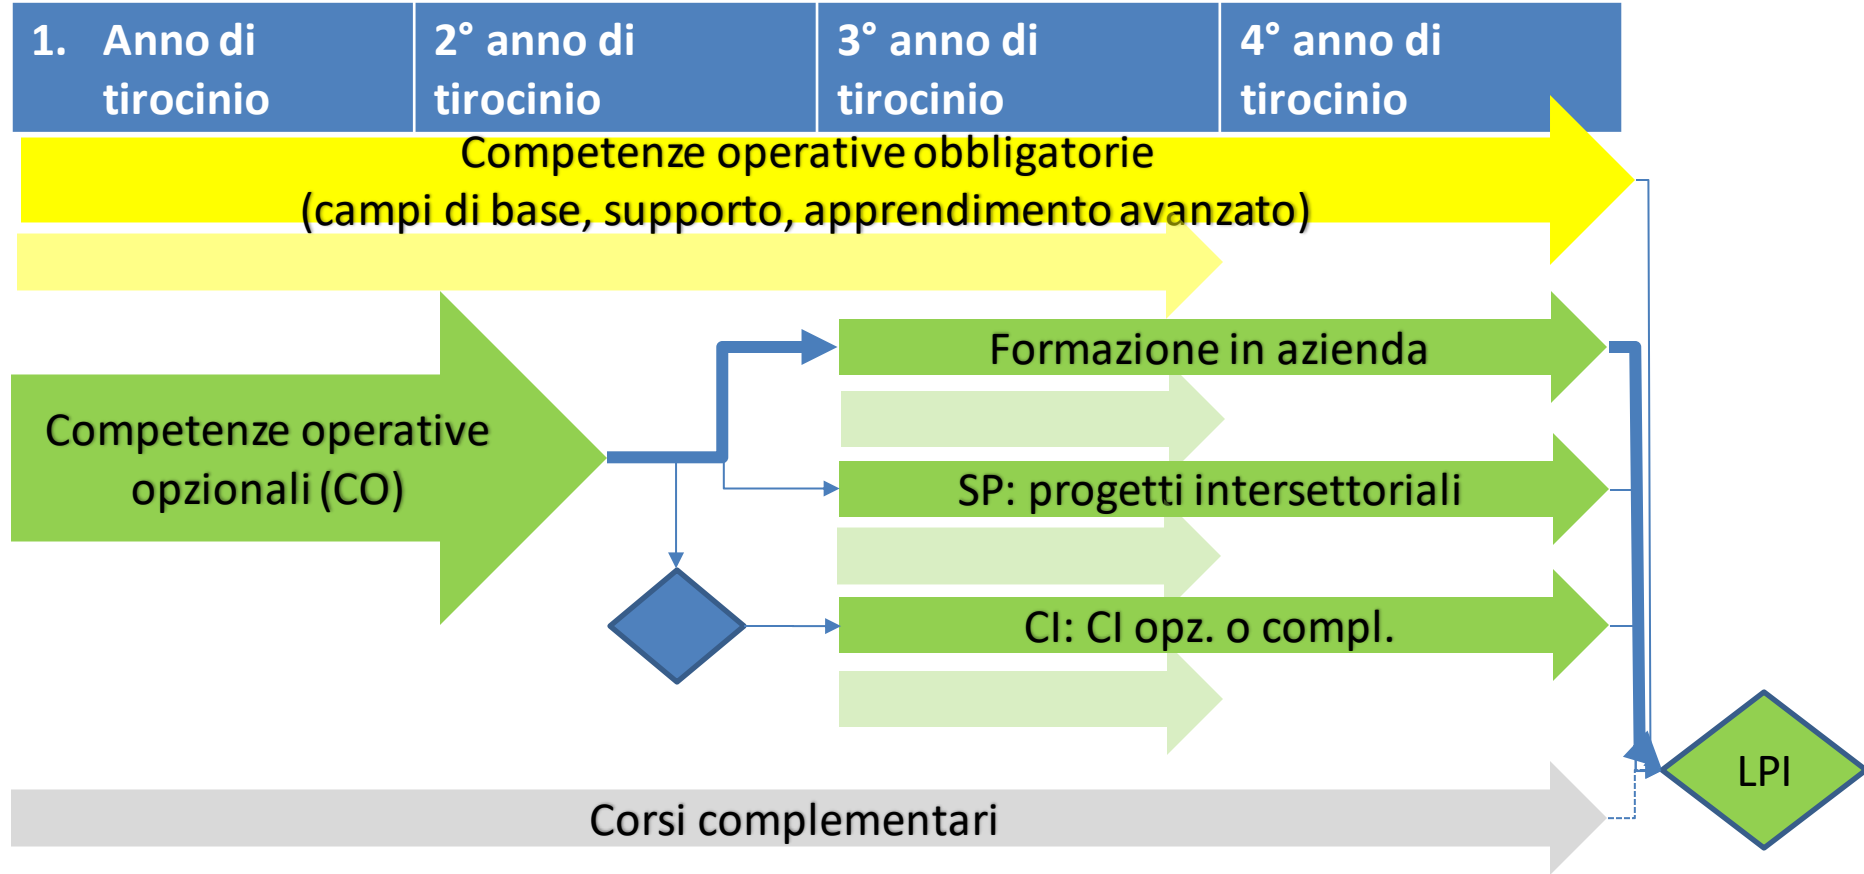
| 1. Anno di tirocinio | 2° anno di tirocinio | 3° anno di tirocinio | 4° anno di tirocinio |
|---|---|---|---|

Competenze operative obbligatorie
(campi di base, supporto, apprendimento avanzato)

Competenze operative opzionali (CO)

Formazione in azienda

SP: progetti intersettoriali

CI: CI opz. o compl.

LPI

Corsi complementari